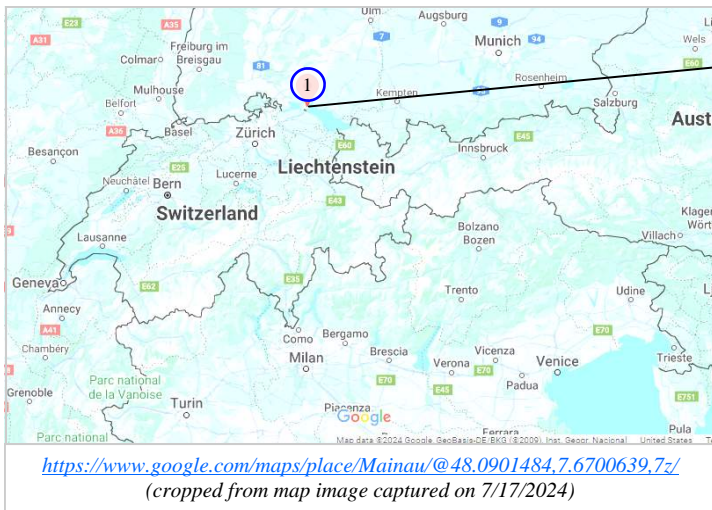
Ulm Augsburg Munich Wels A31 E23 A35 Freiburg im Breisgau Colmar 81 7 94 9 Mulhouse Belfort A36 Basel Zürich 1 Kempten Rosenheim Salzburg Aust Besançon E60 E25 Innsbruck E45 Liechtenstein Neuchâtel Bern Lucerne E43 Switzerland Klagen E60 Lausanne Bolzano Bozen Villach Geneva E62 E35 Trento Udine Annecy A41 Como Bergamo E70 Chambéry Milan Brescia Verona Vicenza Venice Trieste E70 E70 Padua Parc national de la Vanoise Grenoble E45 Turin Pula E751 Piacenza Google Parc national Ferrara Map data ©2024 Google, GeoBasis-DE/BKG (©2009), Inst. Geogr. Nacional United States

https://www.google.com/maps/place/Mainau/@48.0901484,7.6700639,7z/
(cropped from map image captured on 7/17/2024)